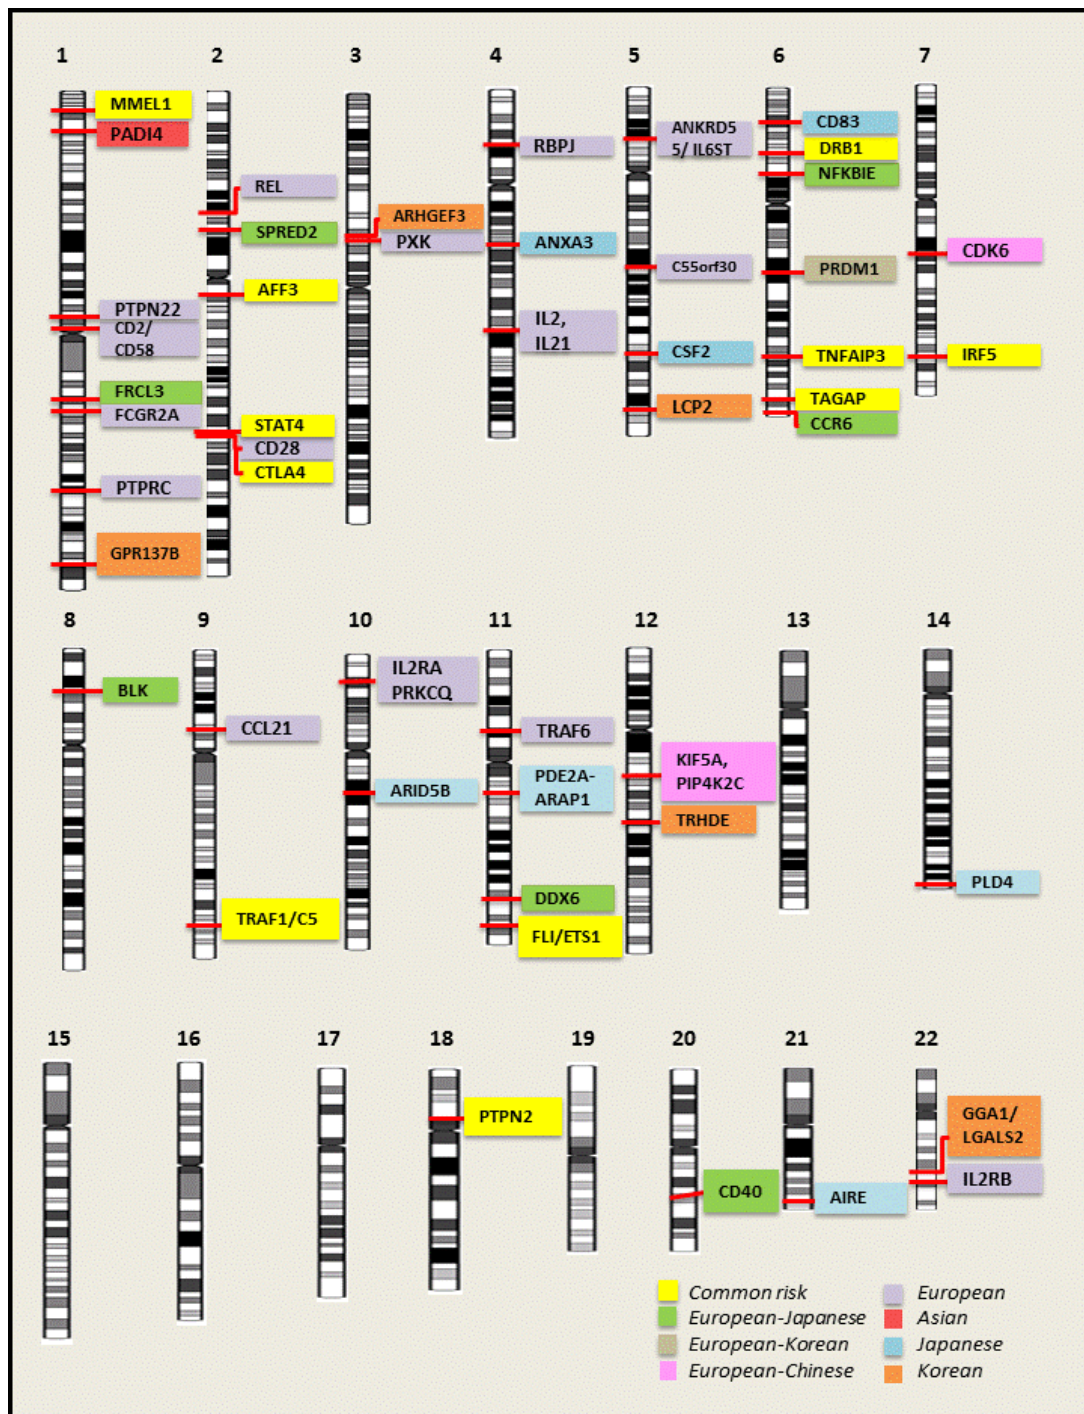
1
MMEL1
PADI4
PTPN22
CD2/
CD58
FRCL3
FCGR2A
PTPRC
GPR137B

2
REL
SPRED2
AFF3
STAT4
CD28
CTLA4

3
ARHGEF3
PXK

4
RBPJ
ANXA3
IL2,
IL21

5
ANKRD5
5/ IL6ST
C5orf30
CSF2
LCP2

6
CD83
DRB1
NFKBIE
PRDM1
TNFAIP3
TAGAP
CCR6

7
CDK6
IRF5

8
BLK

9
CCL21
TRAF1/C5

10
IL2RA
PRKCQ
ARID5B

11
TRAF6
PDE2A-
ARAP1
DDX6
FLI/ETS1

12
KIF5A,
PIP4K2C
TRHDE

13

14
PLD4

15

16

17

18
PTPN2

19

20
CD40

21
AIRE

22
GGA1/
LGALS2
IL2RB

Common risk
European-Japanese
European-Korean
European-Chinese
European
Asian
Japanese
Korean